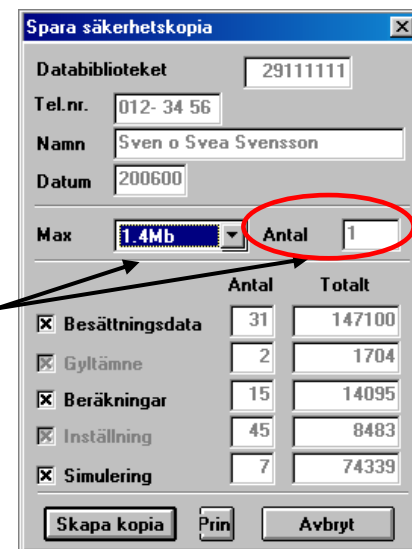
Spara säkerhetskopia

Databiblioteket 29111111

Tel.nr. 012- 34 56

Namn Sven o Svea Svensson

Datum 200600

Max 1.4Mb Antal 1

| | Antal | Totalt |
|---|---|---|
| Besättningsdata | 31 | 147100 |
| Gyltämne | 2 | 1704 |
| Beräkningar | 15 | 14095 |
| Inställning | 45 | 8483 |
| Simulering | 7 | 74339 |

Skapa kopia Prin Avbryt